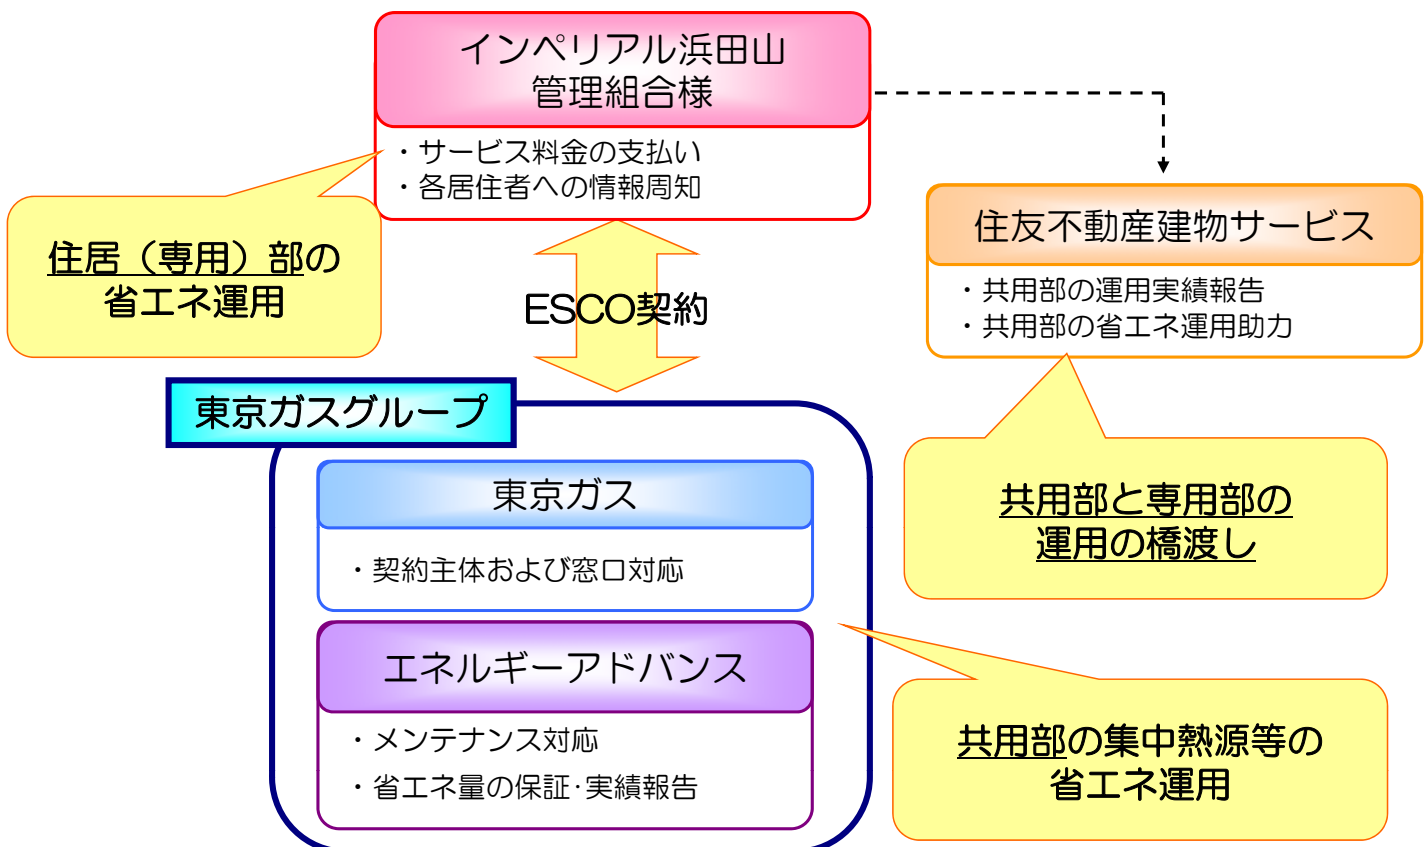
インペリアル浜田山
管理組合様

・サービス料金の支払い
・各居住者への情報周知

住居（専用）部の
省エネ運用

ESCO契約

住友不動産建物サービス

・共用部の運用実績報告
・共用部の省エネ運用助力

共用部と専用部の
運用の橋渡し

東京ガスグループ

東京ガス

・契約主体および窓口対応

エネルギーアドバンス

・メンテナンス対応
・省エネ量の保証･実績報告

共用部の集中熱源等の
省エネ運用